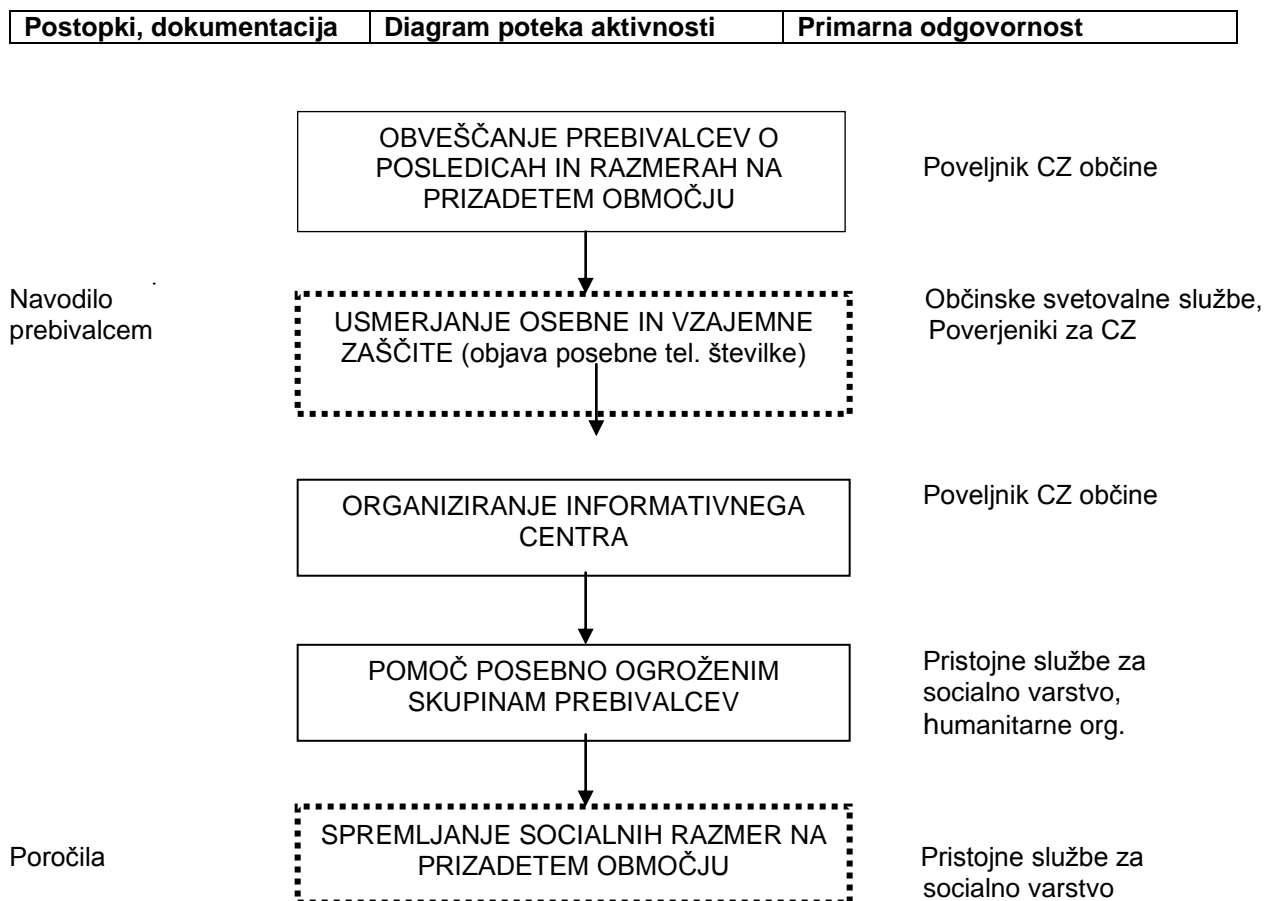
| Postopki, dokumentacija | Diagram poteka aktivnosti | Primarna odgovornost |
|---|---|---|

OBVEŠČANJE PREBIVALCEV O POSLEDICAH IN RAZMERAH NA PRIZADETEM OBMOČJU

Poveljnik CZ občine

Navodilo prebivalcem

USMERJANJE OSEBNE IN VZAJEMNE ZAŠČITE (objava posebne tel. številke)

Občinske svetovalne službe, Poverjeniki za CZ

ORGANIZIRANJE INFORMATIVNEGA CENTRA

Poveljnik CZ občine

POMOČ POSEBNO OGROŽENIM SKUPINAM PREBIVALCEV

Pristojne službe za socialno varstvo, humanitarne org.

Poročila

SPREMLJANJE SOCIALNIH RAZMER NA PRIZADETEM OBMOČJU

Pristojne službe za socialno varstvo